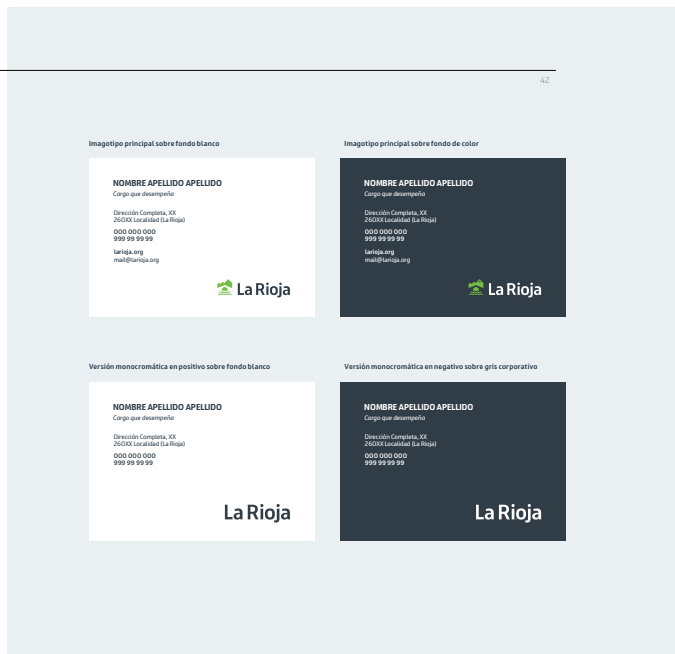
42

Imagotipo principal sobre fondo blanco

NOMBRE APELLIDO APELLIDO
Cargo que desempeño

Dirección Completa, XX
260XX Localidad (La Rioja)

000 000 000
999 99 99 99

larioja.org
mail@larioja.org

La Rioja

Imagotipo principal sobre fondo de color

NOMBRE APELLIDO APELLIDO
Cargo que desempeño

Dirección Completa, XX
260XX Localidad (La Rioja)

000 000 000
999 99 99 99

larioja.org
mail@larioja.org

La Rioja

Versión monocromática en positivo sobre fondo blanco

NOMBRE APELLIDO APELLIDO
Cargo que desempeño

Dirección Completa, XX
260XX Localidad (La Rioja)

000 000 000
999 99 99 99

La Rioja

Versión monocromática en negativo sobre gris corporativo

NOMBRE APELLIDO APELLIDO
Cargo que desempeño

Dirección Completa, XX
260XX Localidad (La Rioja)

000 000 000
999 99 99 99

La Rioja